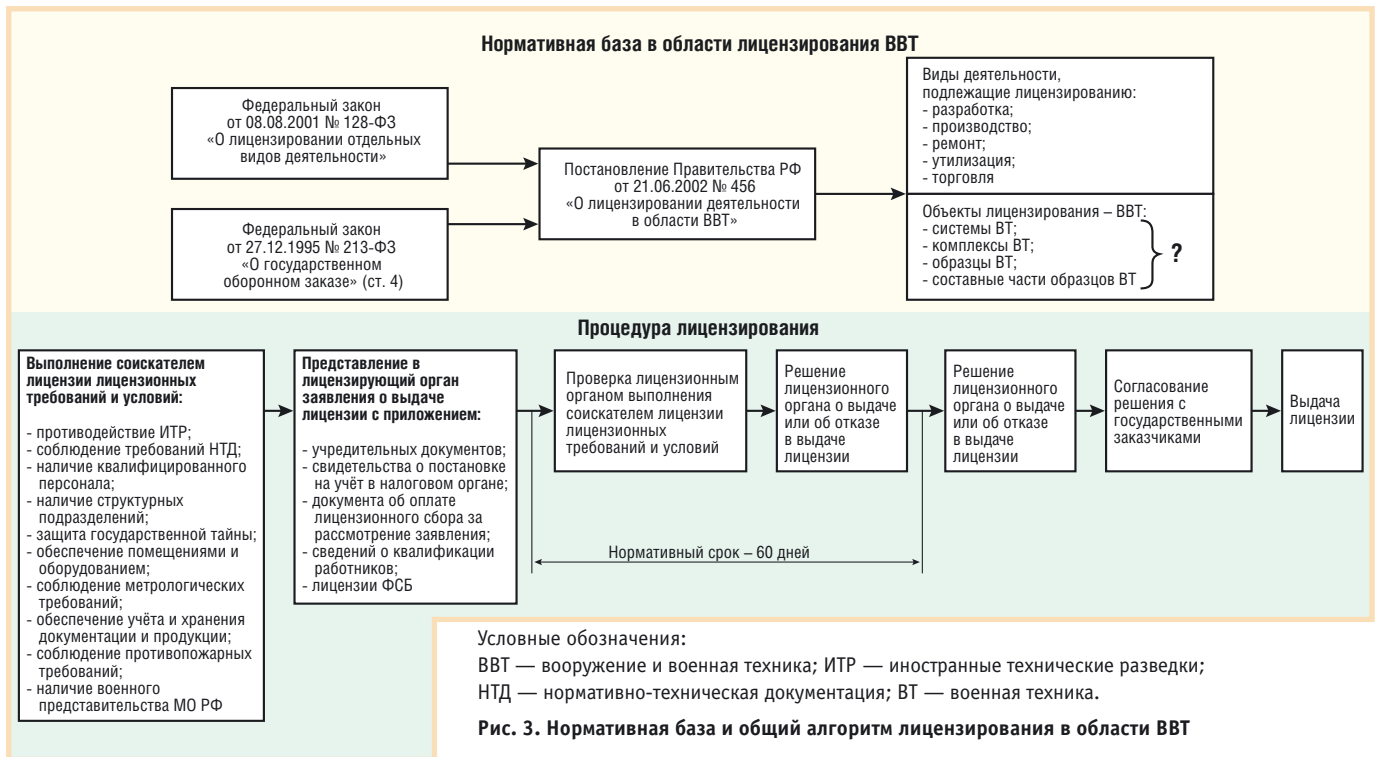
Нормативная база в области лицензирования ВВТ

Федеральный закон от 08.08.2001 № 128-ФЗ «О лицензировании отдельных видов деятельности»

Федеральный закон от 27.12.1995 № 213-ФЗ «О государственном оборонном заказе» (ст. 4)

Постановление Правительства РФ от 21.06.2002 № 456 «О лицензировании деятельности в области ВВТ»

Виды деятельности, подлежащие лицензированию:
- разработка;
- производство;
- ремонт;
- утилизация;
- торговля

Объекты лицензирования – ВВТ:
- системы ВТ;
- комплексы ВТ;
- образцы ВТ;
- составные части образцов ВТ

?

Процедура лицензирования

Выполнение соискателем лицензии лицензионных требований и условий:
- противодействие ИТР;
- соблюдение требований НТД;
- наличие квалифицированного персонала;
- наличие структурных подразделений;
- защита государственной тайны;
- обеспечение помещениями и оборудованием;
- соблюдение метрологических требований;
- обеспечение учёта и хранения документации и продукции;
- соблюдение противопожарных требований;
- наличие военного представительства МО РФ

Представление в лицензирующий орган заявления о выдаче лицензии с приложением:
- учредительных документов;
- свидетельства о постановке на учёт в налоговом органе;
- документа об оплате лицензионного сбора за рассмотрение заявления;
- сведений о квалификации работников;
- лицензии ФСБ

Проверка лицензионным органом выполнения соискателем лицензии лицензионных требований и условий

Решение лицензионного органа о выдаче или об отказе в выдаче лицензии

Решение лицензионного органа о выдаче или об отказе в выдаче лицензии

Согласование решения с государственными заказчиками

Выдача лицензии

Нормативный срок – 60 дней

Условные обозначения:
ВВТ — вооружение и военная техника; ИТР — иностранные технические разведки;
НТД — нормативно-техническая документация; ВТ — военная техника.

Рис. 3. Нормативная база и общий алгоритм лицензирования в области ВВТ